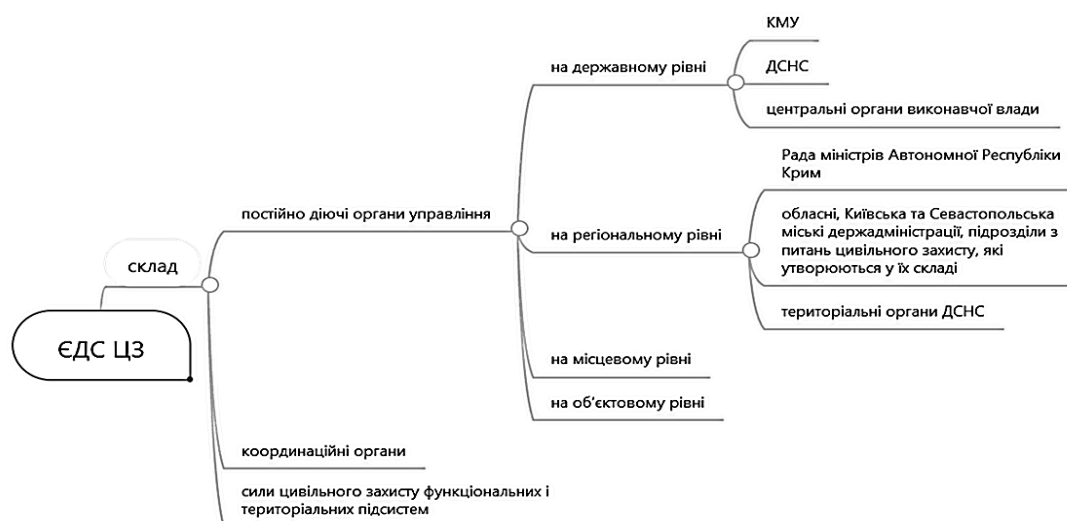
ЄДС ЦЗ

склад

постійно діючі органи управління

на державному рівні

КМУ

ДСНС

центральні органи виконавчої влади

на регіональному рівні

Рада міністрів Автономної Республіки Крим

обласні, Київська та Севастопольська міські держадміністрації, підрозділи з питань цивільного захисту, які утворюються у їх складі

територіальні органи ДСНС

на місцевому рівні

на об'єктовому рівні

координаційні органи

сили цивільного захисту функціональних і територіальних підсистем